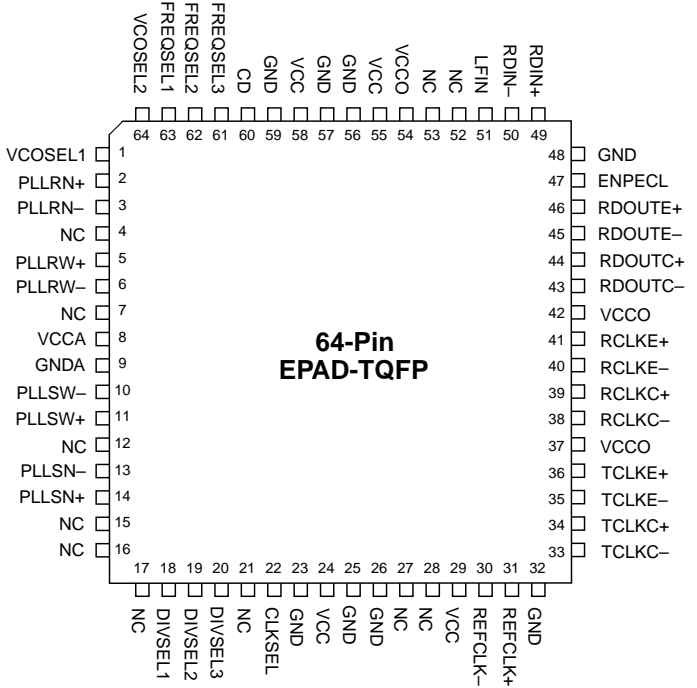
VCOSEL2 64
FREQSEL1 63
FREQSEL2 62
FREQSEL3 61
CD 60
GND 59
VCC 58
GND 57
GND 56
VCC 55
VCCO 54
NC 53
NC 52
LFIN 51
RDIN– 50
RDIN+ 49

VCOSEL1 1
PLLRN+ 2
PLLRN– 3
NC 4
PLLRW+ 5
PLLRW– 6
NC 7
VCCA 8
GNDA 9
PLLSW– 10
PLLSW+ 11
NC 12
PLLSN– 13
PLLSN+ 14
NC 15
NC 16

64-Pin
EPAD-TQFP

48 GND
47 ENPECL
46 RDOUTE+
45 RDOUTE–
44 RDOUTC+
43 RDOUTC–
42 VCCO
41 RCLKE+
40 RCLKE–
39 RCLKC+
38 RCLKC–
37 VCCO
36 TCLKE+
35 TCLKE–
34 TCLKC+
33 TCLKC–

17 NC
18 DIVSEL1
19 DIVSEL2
20 DIVSEL3
21 NC
22 CLKSEL
23 GND
24 VCC
25 GND
26 GND
27 NC
28 NC
29 VCC
30 REFCLK–
31 REFCLK+
32 GND